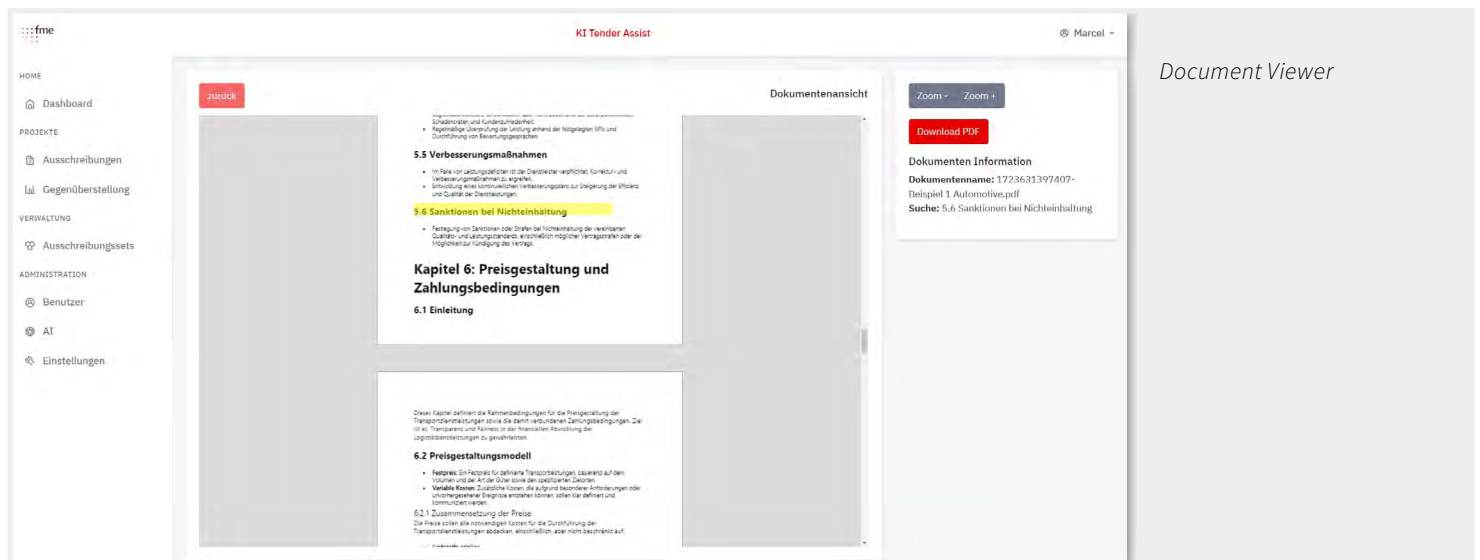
fme

KI Tender Assist

Marcel

HOME

Dashboard

PROJEKTE

Ausschreibungen

Gegenüberstellung

VERWALTUNG

Ausschreibungssets

ADMINISTRATION

Benutzer

AI

Einstellungen

zurück

Dokumentenansicht

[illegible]

- Regelmäßige Überprüfung der Leistung anhand der festgelegten KPIs und Durchführung von Bewertungsgesprächen.

5.5 Verbesserungsmaßnahmen

- Im Falle von Leistungsdefiziten ist der Dienstleister verpflichtet, Korrektur- und Verbesserungsmaßnahmen zu ergreifen.
- Entwicklung eines kontinuierlichen Verbesserungsplans zur Steigerung der Effizienz und Qualität der Dienstleistungen.

5.6 Sanktionen bei Nichteinhaltung

- Festlegung von Sanktionen oder Strafen bei Nichteinhaltung der vereinbarten Qualitäts- und Leistungsstandards, einschließlich möglicher Vertragsstrafen oder der Möglichkeit zur Kündigung des Vertrags.

Kapitel 6: Preisgestaltung und Zahlungsbedingungen

6.1 Einleitung

Dieses Kapitel definiert die Rahmenbedingungen für die Preisgestaltung der Transportdienstleistungen sowie die damit verbundenen Zahlungsbedingungen. Ziel ist es, Transparenz und Fairness in der finanziellen Abwicklung der Logistikdienstleistungen zu gewährleisten.

6.2 Preisgestaltungsmodell

- Festpreis: Ein Festpreis für definierte Transportleistungen, basierend auf dem Volumen und der Art der Güter sowie den spezifizierten Zielorten.
- Variable Kosten: Zusätzliche Kosten, die aufgrund besonderer Anforderungen oder unvorhergesehener Ereignisse entstehen können, sollen klar definiert und kommuniziert werden.

6.2.1 Zusammensetzung der Preise

Die Preise sollen alle notwendigen Kosten für die Durchführung der Transportdienstleistungen abdecken, einschließlich, aber nicht beschränkt auf:

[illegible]

Zoom -

Zoom +

Download PDF

Dokumenten Information

Dokumentenname: 1723631397407-Beispiel 1 Automotive.pdf

Suche: 5.6 Sanktionen bei Nichteinhaltung

Document Viewer